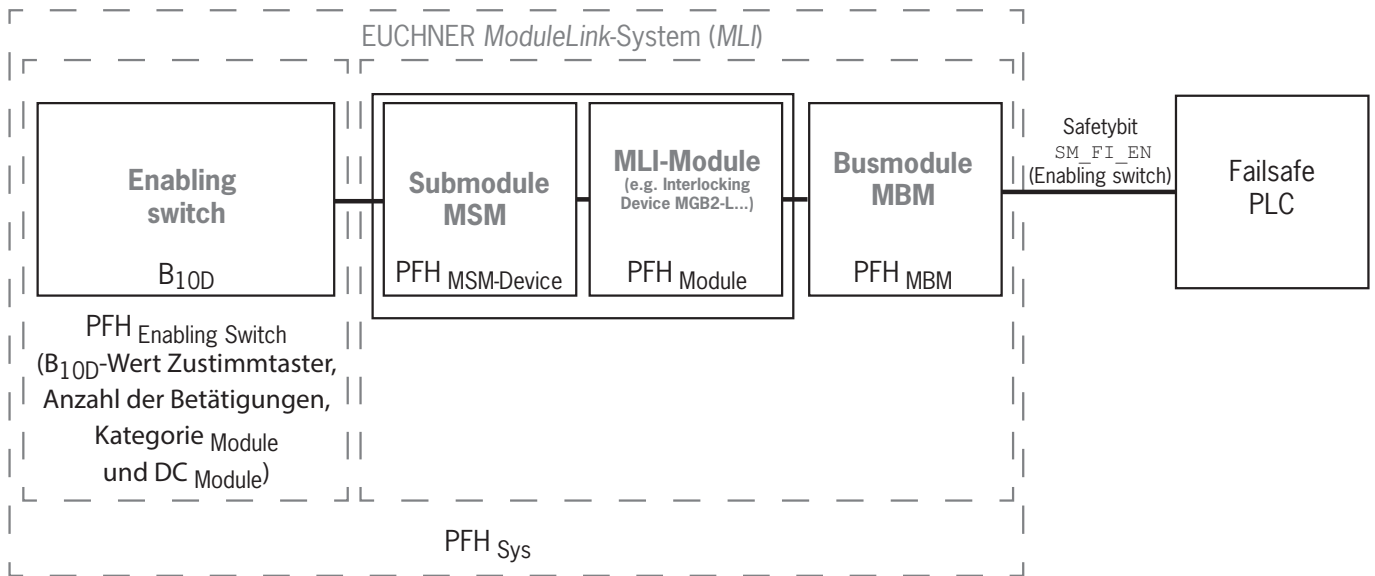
EUCHNER *ModuleLink*-System (*MLI*)

Enabling switch

$B_{10D}$

Submodule MSM

PFH $_{\text{MSM-Device}}$

MLI-Module
(e.g. Interlocking Device MGB2-L...)

PFH $_{\text{Module}}$

Busmodule MBM

PFH $_{\text{MBM}}$

Safetybit
SM_FI_EN
(Enabling switch)

Failsafe PLC

PFH $_{\text{Enabling Switch}}$
($B_{10D}$-Wert Zustimmtaster, Anzahl der Betätigungen, Kategorie $_{\text{Module}}$ und DC $_{\text{Module}}$)

PFH $_{\text{Sys}}$